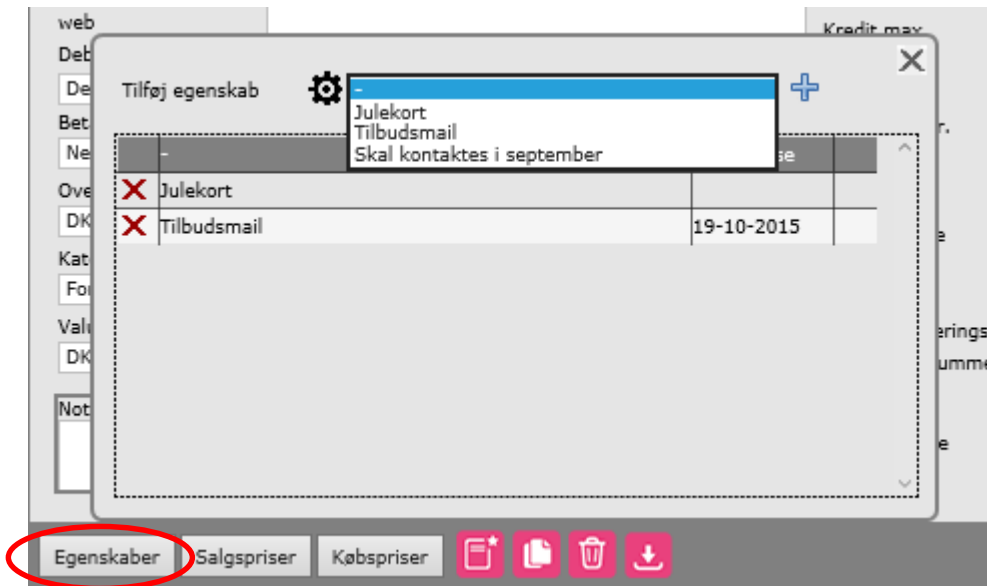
web
Deb
De
Bet
Ne
Ove
DK
Kat
Fo
Valu
DK
Not

Kredit max
r.
e
erings
umme
e

Tilføj egenskab
-
Julekort
Tilbudsmail
Skal kontaktes i september

| | - | se |
|---|---|---|
| ✕ | Julekort | |
| ✕ | Tilbudsmail | 19-10-2015 |

Egenskaber
Salgspriser
Købspriser